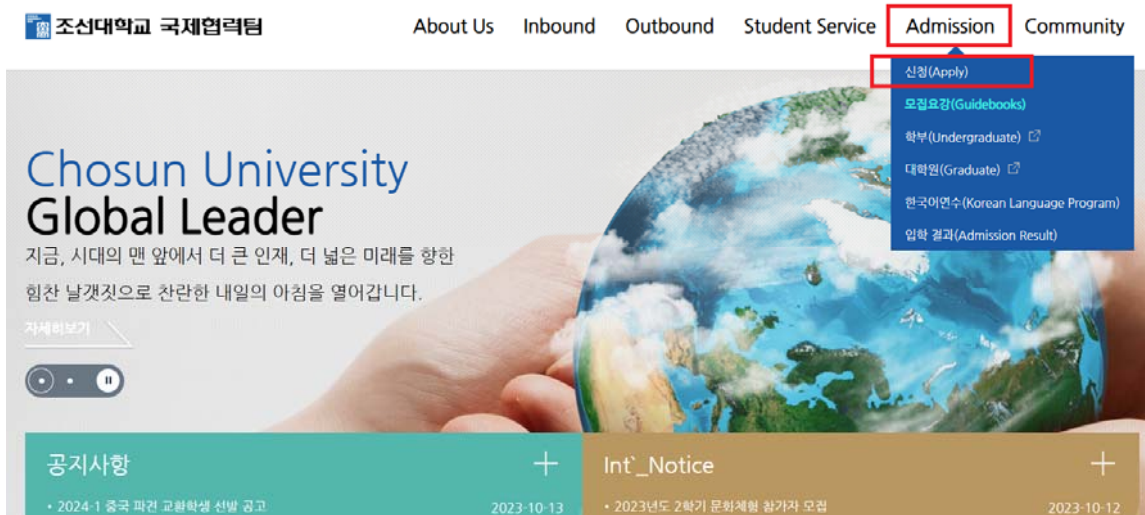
조선대학교 국제협력팀

About Us Inbound Outbound Student Service Admission Community

신청(Apply)
모집요강(Guidebooks)
학부(Undergraduate)
대학원(Graduate)
한국어연수(Korean Language Program)
입학 결과(Admission Result)

Chosun University
Global Leader
지금, 시대의 맨 앞에서 더 큰 인재, 더 넓은 미래를 향한
힘찬 날갯짓으로 찬란한 내일의 아침을 열어갑니다.

자세히보기

공지사항 +
• 2024-1 중국 파견 교환학생 선발 공고 2023-10-13

Int`_Notice +
• 2023년도 2학기 문화체험 참가자 모집 2023-10-12